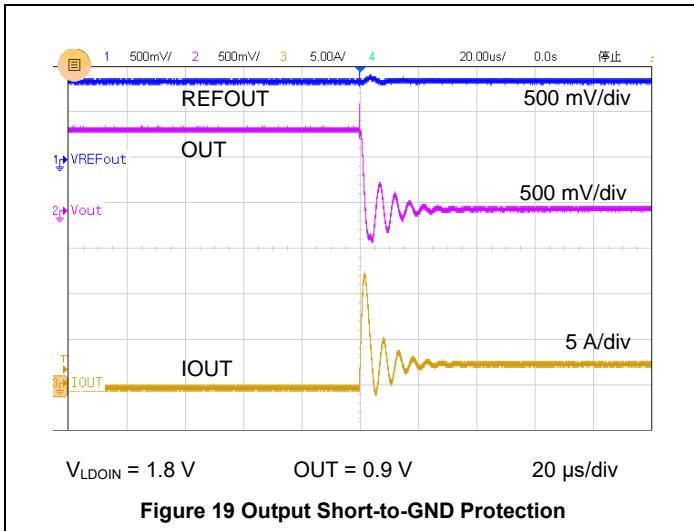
1 500mV/ 2 500mV/ 3 5.00A/ 4 20.00us/ 0.0s 停止

REFOUT

500 mV/div

OUT

1 VREFout

2 Vout

500 mV/div

5 A/div

IOUT

3 IOUT

$V_{LDOIN}$ = 1.8 V OUT = 0.9 V 20 μs/div

Figure 19 Output Short-to-GND Protection